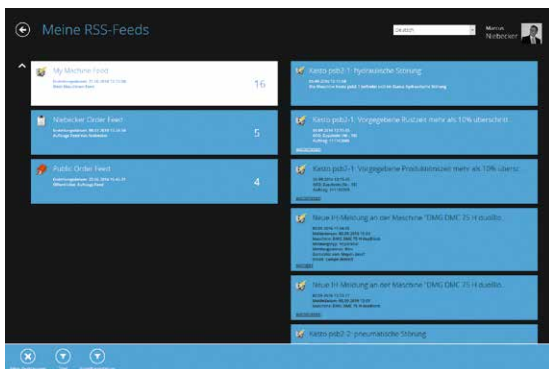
Meine RSS-Feeds

Deutsch

Marcus Niebecker

My Machine Feed

16

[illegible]

Niebecker Order Feed

5

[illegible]

Public Order Feed

4

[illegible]

Kesto pob2-1: Hydraulische Störung

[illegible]

Kesto pob2-1: Vorgegebene Rüstzeit mehr als 10% überschrit...

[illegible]

Kesto pob2-1: Vorgegebene Produktionszeit mehr als 10% übersc...

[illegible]

Neue IH-Meldung an der Maschine "DMG DMC 75 H duoBlo...

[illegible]

Neue IH-Meldung an der Maschine "DMG DMC 75 H duoBlo...

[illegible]

Kesto pob2-2: pneumatische Störung

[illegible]